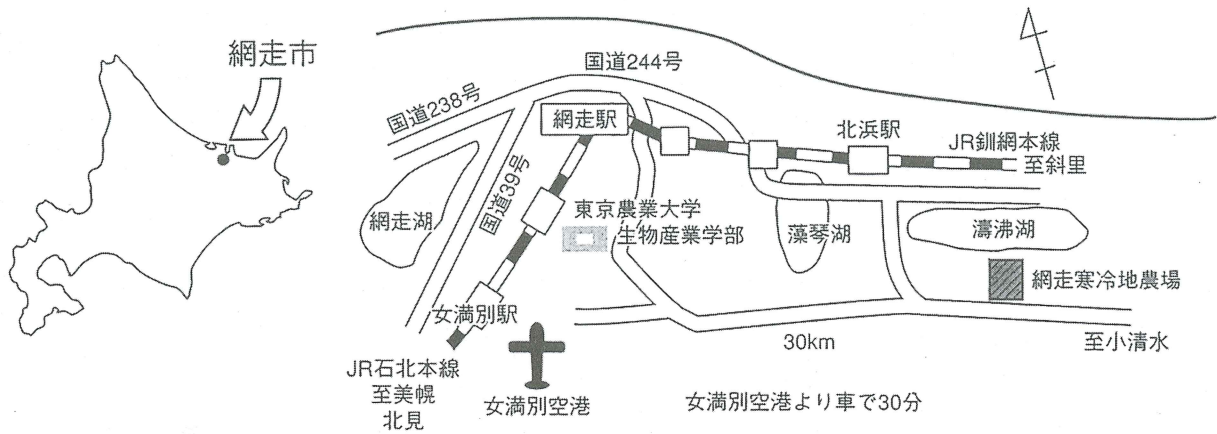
網走市

国道244号

国道238号

網走駅

北浜駅

JR釧網本線
至斜里

国道39号

網走湖

東京農業大学
生物産業学部

藻琴湖

濤沸湖

網走寒冷地農場

女満別駅

30km

至小清水

JR石北本線
至美幌
北見

女満別空港

女満別空港より車で30分